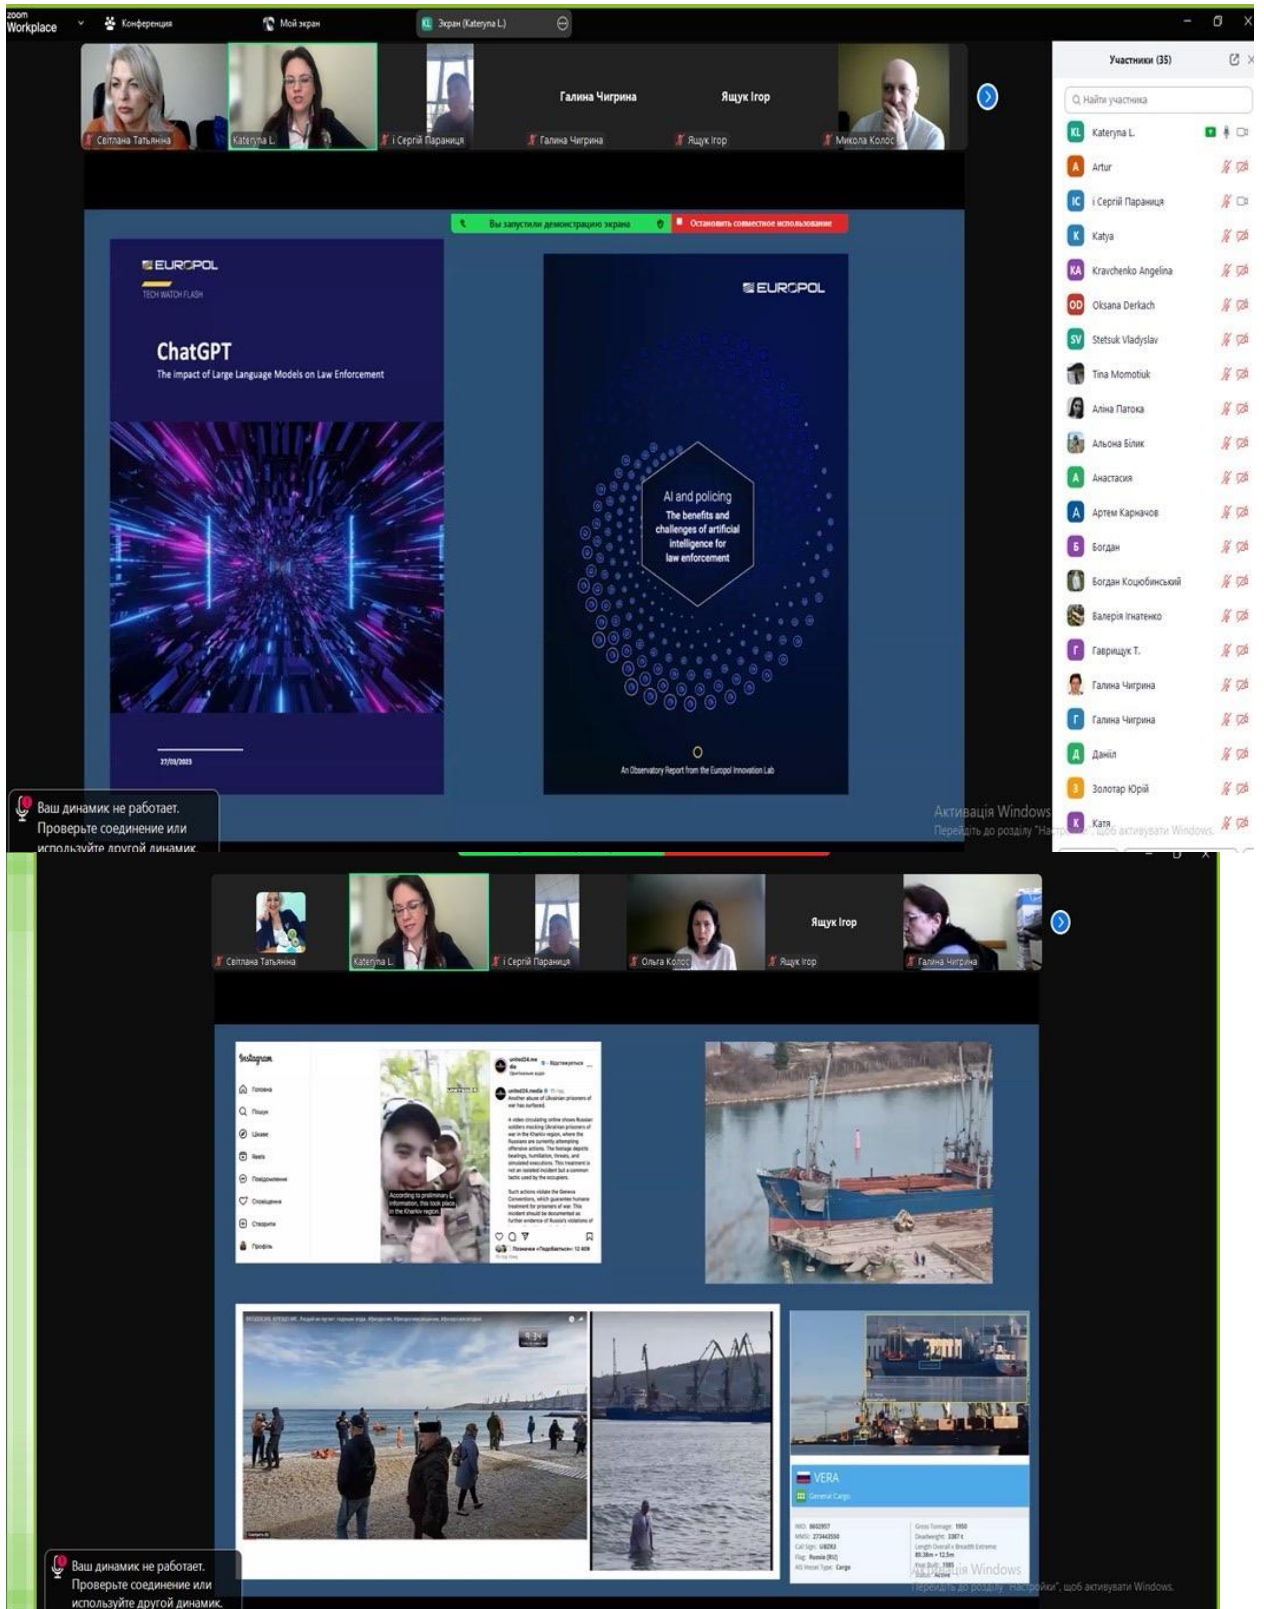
zoom Workplace
Конференция
Мой экран
Экран (Kateryna L.)

Світлана Тетянина
Kateryna L.
і Сергій Параниця
Галина Чигрина
Галина Чигрина
Ящук Ігор
Ящук Ігор
Микола Колос

Вы запустили демонстрацию экрана
Остановить совместное использование

EUROPOL
TECH WATCH FLASH
ChatGPT
The impact of Large Language Models on Law Enforcement
27/03/2023

EUROPOL
AI and policing
The benefits and challenges of artificial intelligence for law enforcement
An Observatory Report from the Europol Innovation Lab

Участники (35)
Найти участника
Kateryna L.
Artur
і Сергій Параниця
Katya
Kravchenko Angelina
Oksana Derkach
Stetsuk Vladyslav
Tina Momotiuk
Аліна Патока
Альона Білик
Анастасия
Артем Карначов
Богдан
Богдан Коцюбинський
Валерія Ігнатенко
Гаврищук Т.
Галина Чигрина
Галина Чигрина
Даніїл
Золотар Юрій
Катя

Активація Windows
Перейдіть до розділу "Настройки", щоб активувати Windows.

Ваш динамик не работает. Проверьте соединение или используйте другой динамик.

Світлана Тетянина
Kateryna L.
і Сергій Параниця
Ольга Колос
Ящук Ігор
Ящук Ігор
Галина Чигрина

Instagram
Головна
Пошук
Цікаве
Reels
Повідомлення
Сповіщення
Створити
Профіль

united24.media
Another abuse of Ukrainian prisoners of war has surfaced.
According to preliminary information, this took place in the Kharkiv region.

VERA
General Cargo

Активація Windows
Перейдіть до розділу "Настройки", щоб активувати Windows.

Ваш динамик не работает. Проверьте соединение или используйте другой динамик.